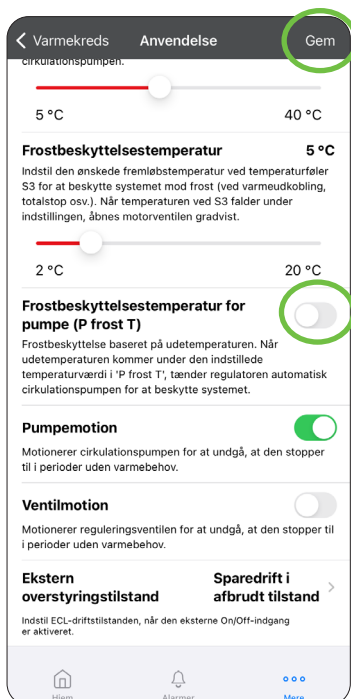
Varmekreds
Anvendelse
Gem

cirkulationspumpen.

5 °C
40 °C

Frostbeskyttelsestemperatur
5 °C

Indstil den ønskede fremløbstemperatur ved temperaturføler S3 for at beskytte systemet mod frost (ved varmeudkobling, totalstop osv.). Når temperaturen ved S3 falder under indstillingen, åbnes motorventilen gradvist.

2 °C
20 °C

Frostbeskyttelsestemperatur for pumpe (P frost T)

Frostbeskyttelse baseret på udetemperaturen. Når udetemperaturen kommer under den indstillede temperaturværdi i 'P frost T', tænder regulatoren automatisk cirkulationspumpen for at beskytte systemet.

Pumpemotion

Motionerer cirkulationspumpen for at undgå, at den stopper til i perioder uden varmebehov.

Ventilmotion

Motionerer reguleringsventilen for at undgå, at den stopper til i perioder uden varmebehov.

Ekstern overstyringstilstand
Sparedrift i afbrudt tilstand

Indstil ECL-driftstilstanden, når den eksterne On/Off-indgang er aktiveret.

Hjem
Alarmer
Mere